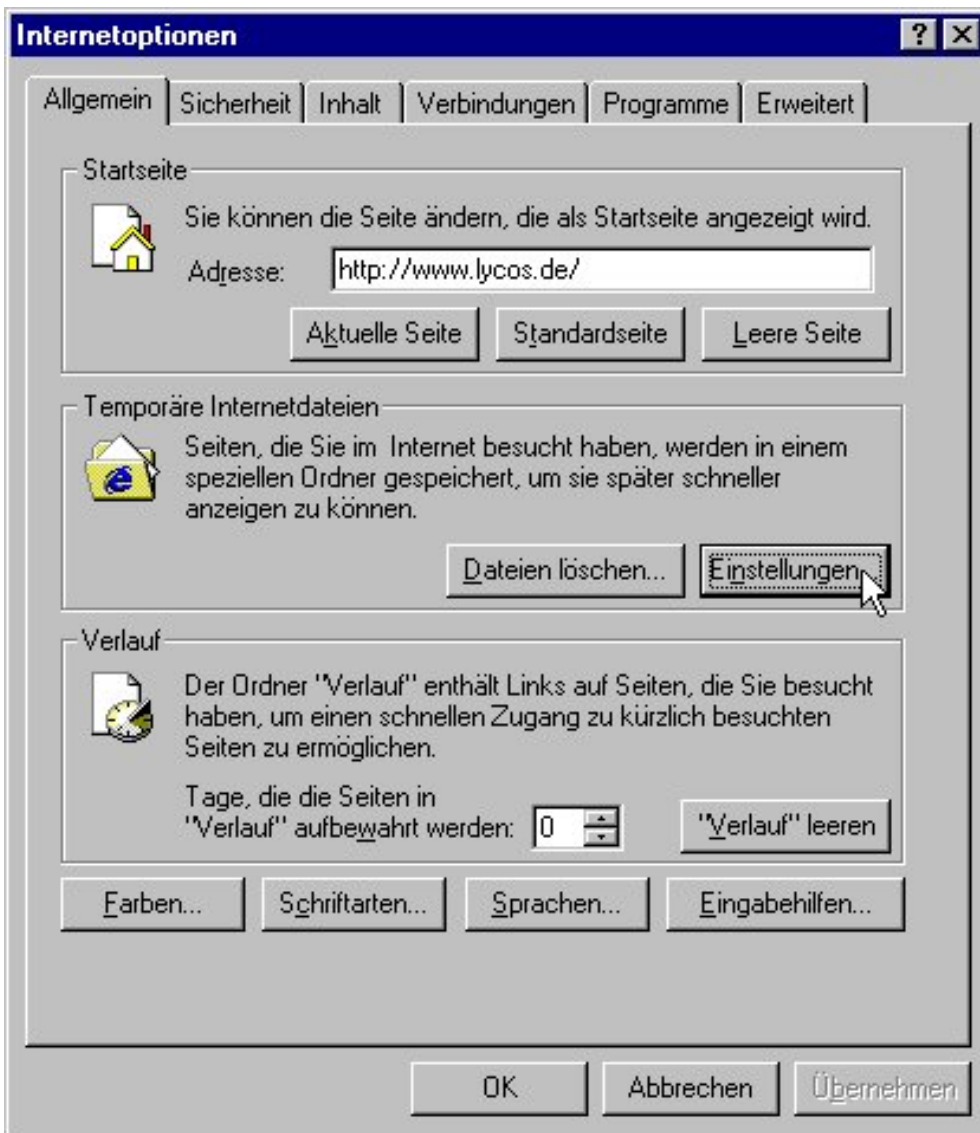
Internetoptionen

? X

Allgemein | Sicherheit | Inhalt | Verbindungen | Programme | Erweitert

Startseite

Sie können die Seite ändern, die als Startseite angezeigt wird.

Adresse: http://www.lycos.de/

Aktuelle Seite | Standardseite | Leere Seite

Temporäre Internetdateien

Seiten, die Sie im Internet besucht haben, werden in einem speziellen Ordner gespeichert, um sie später schneller anzeigen zu können.

Dateien löschen... | Einstellungen...

Verlauf

Der Ordner "Verlauf" enthält Links auf Seiten, die Sie besucht haben, um einen schnellen Zugang zu kürzlich besuchten Seiten zu ermöglichen.

Tage, die die Seiten in "Verlauf" aufbewahrt werden: 0

"Verlauf" leeren

Farben... | Schriftarten... | Sprachen... | Eingabehilfen...

OK | Abbrechen | Übernehmen